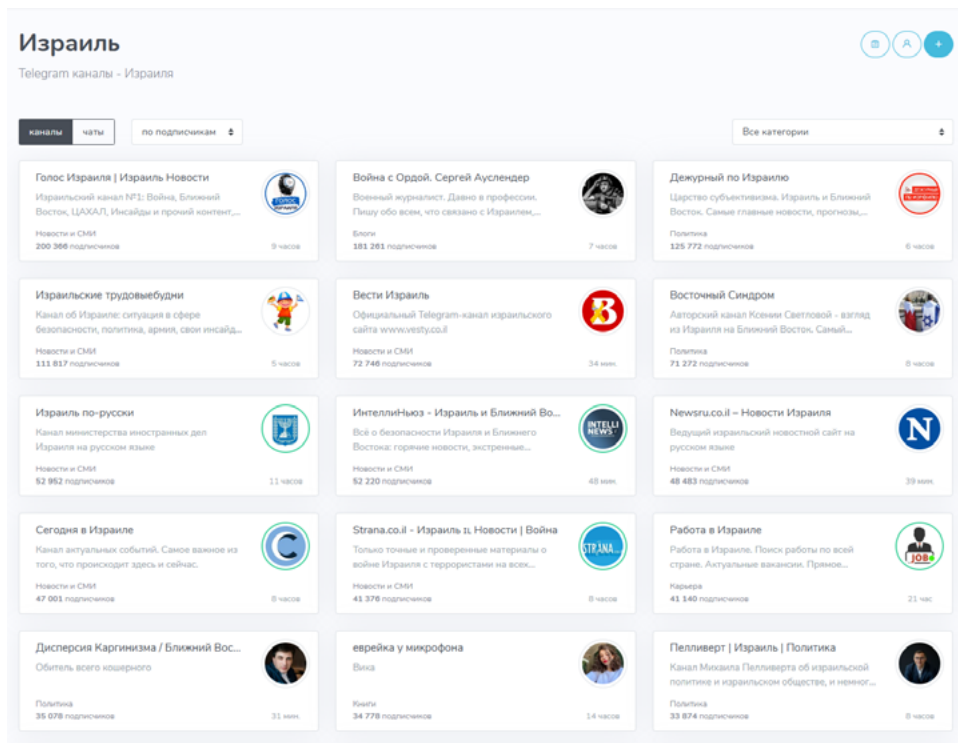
Израиль

Telegram каналы - Израиля

+

каналы чаты

по подписчикам

Все категории

Голос Израиля | Израиль Новости
Израильский канал №1: Война, Ближний Восток, ЦАХАЛ, Инсайды и прочий контент,...
Новости и СМИ
200 366 подписчиков
9 часов

Война с Ордой. Сергей Ауслендер
Военный журналист. Давно в профессии. Пишу обо всем, что связано с Израилем,...
Блоги
181 281 подписчиков
7 часов

Дежурный по Израилю
Царство субъективизма. Израиль и Ближний Восток. Самые главные новости, прогнозы,...
Политика
125 772 подписчиков
6 часов

Израильские трудовыебудни
Канал об Израиле: ситуация в сфере безопасности, политика, армия, свои инсайд...
Новости и СМИ
111 817 подписчиков
5 часов

Вести Израиль
Официальный Telegram-канал израильского сайта www.vesty.co.il
Новости и СМИ
72 746 подписчиков
34 мин.

Восточный Синдром
Авторский канал Ксении Светловой - взгляд из Израиля на Ближний Восток. Самый...
Политика
71 272 подписчиков
8 часов

Израиль по-русски
Канал министерства иностранных дел Израиля на русском языке
Новости и СМИ
52 952 подписчиков
11 часов

ИнтеллиНьюз - Израиль и Ближний Во...
Всё о безопасности Израиля и Ближнего Востока: горячие новости, экстренные...
Новости и СМИ
52 220 подписчиков
48 мин.

Newsru.co.il – Новости Израиля
Ведущий израильский новостной сайт на русском языке
Новости и СМИ
48 483 подписчиков
39 мин.

Сегодня в Израиле
Канал актуальных событий. Самое важное из того, что происходит здесь и сейчас.
Новости и СМИ
47 001 подписчиков
8 часов

Strana.co.il - Израиль 🇮🇱 Новости | Война
Только точные и проверенные материалы о войне Израиля с террористами на всех...
Новости и СМИ
41 376 подписчиков
8 часов

Работа в Израиле
Работа в Израиле. Поиск работы по всей стране. Актуальные вакансии. Прямое...
Карьера
41 140 подписчиков
21 час

Дисперсия Каргинизма / Ближний Вос...
Обитель всего кошерного
Политика
35 078 подписчиков
31 мин.

еврейка у микрофона
Вика
Книги
34 778 подписчиков
14 часов

Пелливерт | Израиль | Политика
Канал Михаила Пелливерта об израильской политике и израильском обществе, и немног...
Политика
33 874 подписчиков
8 часов